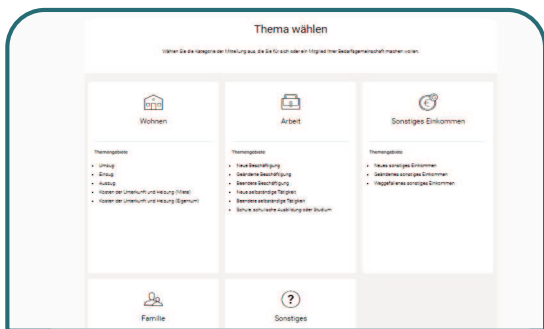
Thema wählen

Wählen Sie die Kategorie der Mitteilung aus, die Sie für sich oder ein Mitglied Ihrer Bedarfsgemeinschaft machen wollen.

Wohnen

Themengebiete

- Umzug
- Einzug
- Auszug
- Kosten der Unterkunft und Heizung (Miete)
- Kosten der Unterkunft und Heizung (Eigentum)

Arbeit

Themengebiete

- Neue Beschäftigung
- Geänderte Beschäftigung
- Beendete Beschäftigung
- Neue selbständige Tätigkeit
- Beendete selbständige Tätigkeit
- Schule, schulische Ausbildung oder Studium

Sonstiges Einkommen

Themengebiete

- Neues sonstiges Einkommen
- Geändertes sonstiges Einkommen
- Weggefallenes sonstiges Einkommen

Familie

Sonstiges